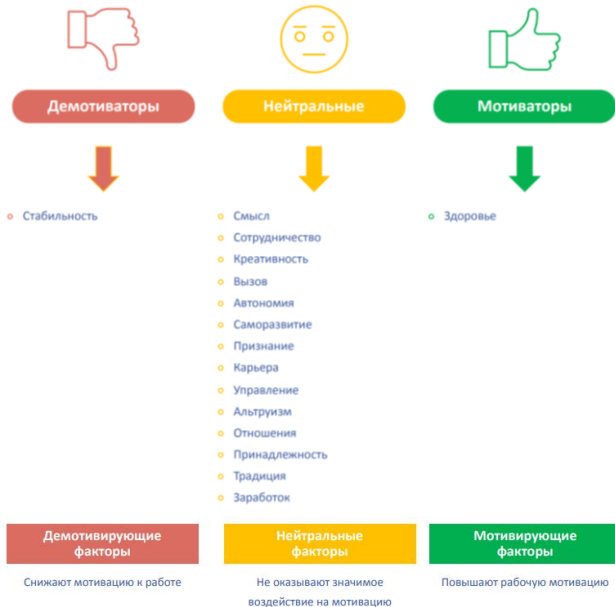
Демотиваторы

Нейтральные

Мотиваторы

Стабильность

Смысл
Сотрудничество
Креативность
Вызов
Автономия
Саморазвитие
Признание
Карьера
Управление
Альтруизм
Отношения
Принадлежность
Традиция
Заработок

Здоровье

Демотивирующие факторы

Нейтральные факторы

Мотивирующие факторы

Снижают мотивацию к работе

Не оказывают значимое воздействие на мотивацию

Повышают рабочую мотивацию